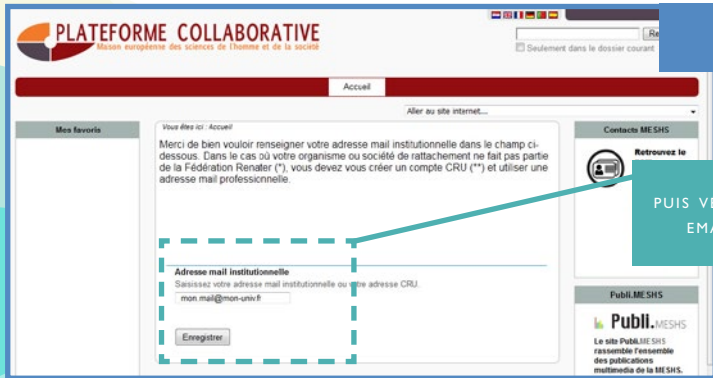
PLATEFORME COLLABORATIVE
Maison européenne des sciences de l'homme et de la société

Re
Seulement dans le dossier courant

Accueil

Aller au site internet...

Mes favoris

Vous êtes ici : Accueil

Merci de bien vouloir renseigner votre adresse mail institutionnelle dans le champ ci-dessous. Dans le cas où votre organisme ou société de rattachement ne fait pas partie de la Fédération Renater (*), vous devez vous créer un compte CRU (**) et utiliser une adresse mail professionnelle.

Adresse mail institutionnelle
Saisissez votre adresse mail institutionnelle ou votre adresse CRU.
mon.mail@mon-univ.fr

Enregistrer

Contacts MESHS

Retrouvez le

PUIS V
EM

Publi.MESHS

Publi.MESHS

Le site Publi.MESHS rassemble l'ensemble des publications multimedia de la MESHS.